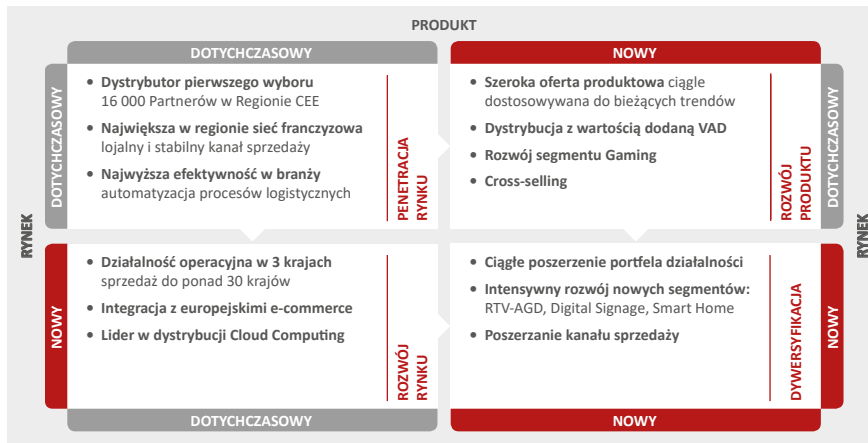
PRODUKT

DOTYCHCZASOWY

NOWY

RYNEK

DOTYCHCZASOWY

• Dystrybutor pierwszego wyboru 16 000 Partnerów w Regionie CEE

• Największa w regionie sieć franczyzowa lojalny i stabilny kanał sprzedaży

• Najwyższa efektywność w branży automatyzacja procesów logistycznych

PENETRACJA RYNKU

• Szeroka oferta produktowa ciągle dostosowywana do bieżących trendów

• Dystrybucja z wartością dodaną VAD

• Rozwój segmentu Gaming

• Cross-selling

ROZWÓJ PRODUKTU

DOTYCHCZASOWY

RYNEK

NOWY

• Działalność operacyjna w 3 krajach sprzedaż do ponad 30 krajów

• Integracja z europejskimi e-commerce

• Lider w dystrybucji Cloud Computing

ROZWÓJ RYNKU

• Ciągłe poszerzenie portfela działalności

• Intensywny rozwój nowych segmentów: RTV-AGD, Digital Signage, Smart Home

• Poszerzanie kanału sprzedaży

DYWERSYFIKACJA

NOWY

DOTYCHCZASOWY

NOWY